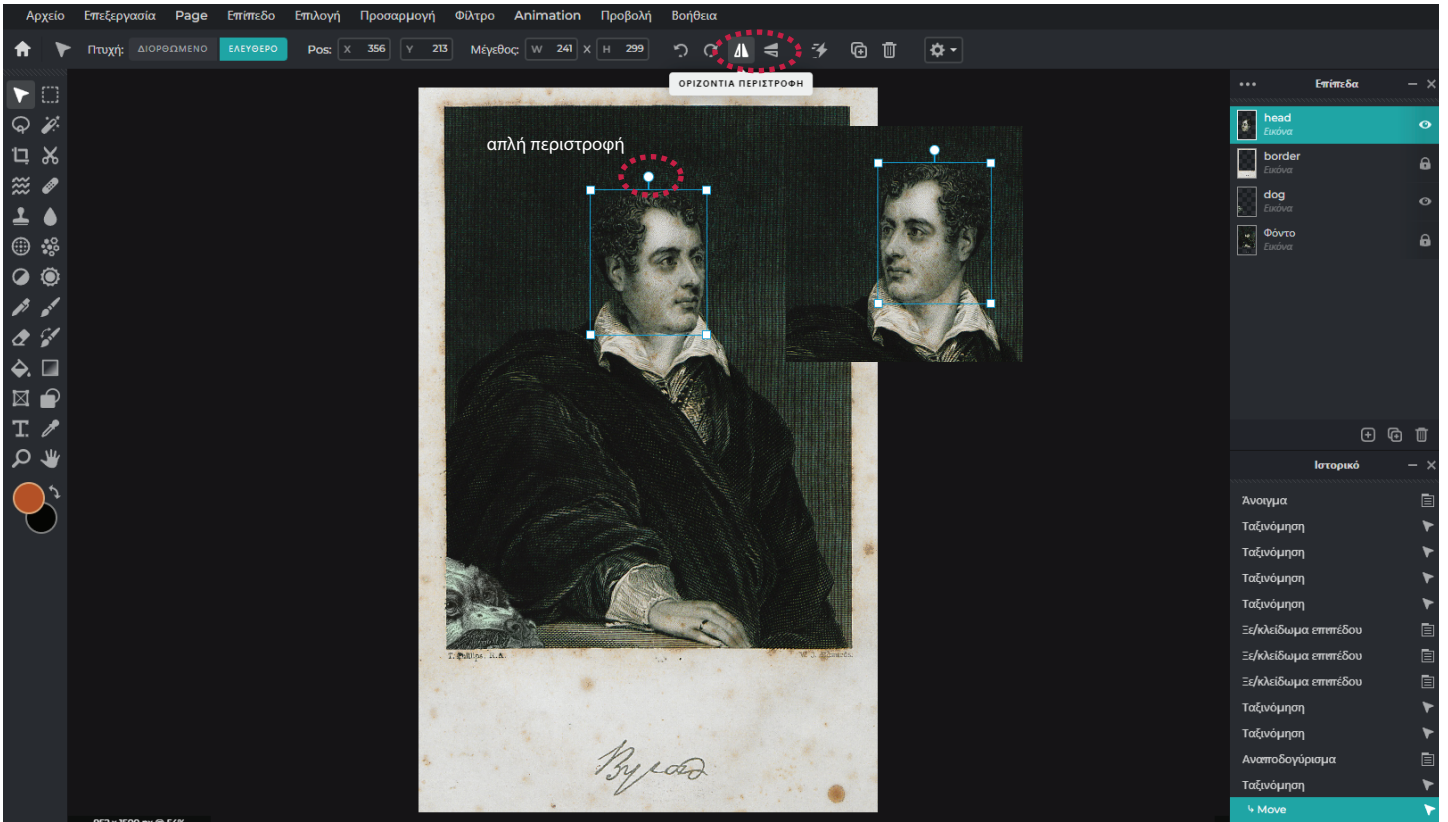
Αρχείο Επεξεργασία Page Επίπεδο Επιλογή Προσαρμογή Φίλτρο Animation Προβολή Βοήθεια

Πτυχή: ΔΙΟΡΘΩΜΕΝΟ ΕΛΕΥΘΕΡΟ Pos: X 356 Y 213 Μέγεθος: W 241 X H 299

ΟΡΙΖΟΝΤΙΑ ΠΕΡΙΣΤΡΟΦΗ

απλή περιστροφή

T. Phillips. R.A. W. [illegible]

Byron

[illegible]

Επίπεδα

head
Εικόνα

border
Εικόνα

dog
Εικόνα

Φόντο
Εικόνα

Ιστορικό

Άνοιγμα
Ταξινόμηση
Ταξινόμηση
Ταξινόμηση
Ταξινόμηση
Ξε/κλείδωμα επιπέδου
Ξε/κλείδωμα επιπέδου
Ξε/κλείδωμα επιπέδου
Ταξινόμηση
Ταξινόμηση
Αναποδογύρισμα
Ταξινόμηση
Move